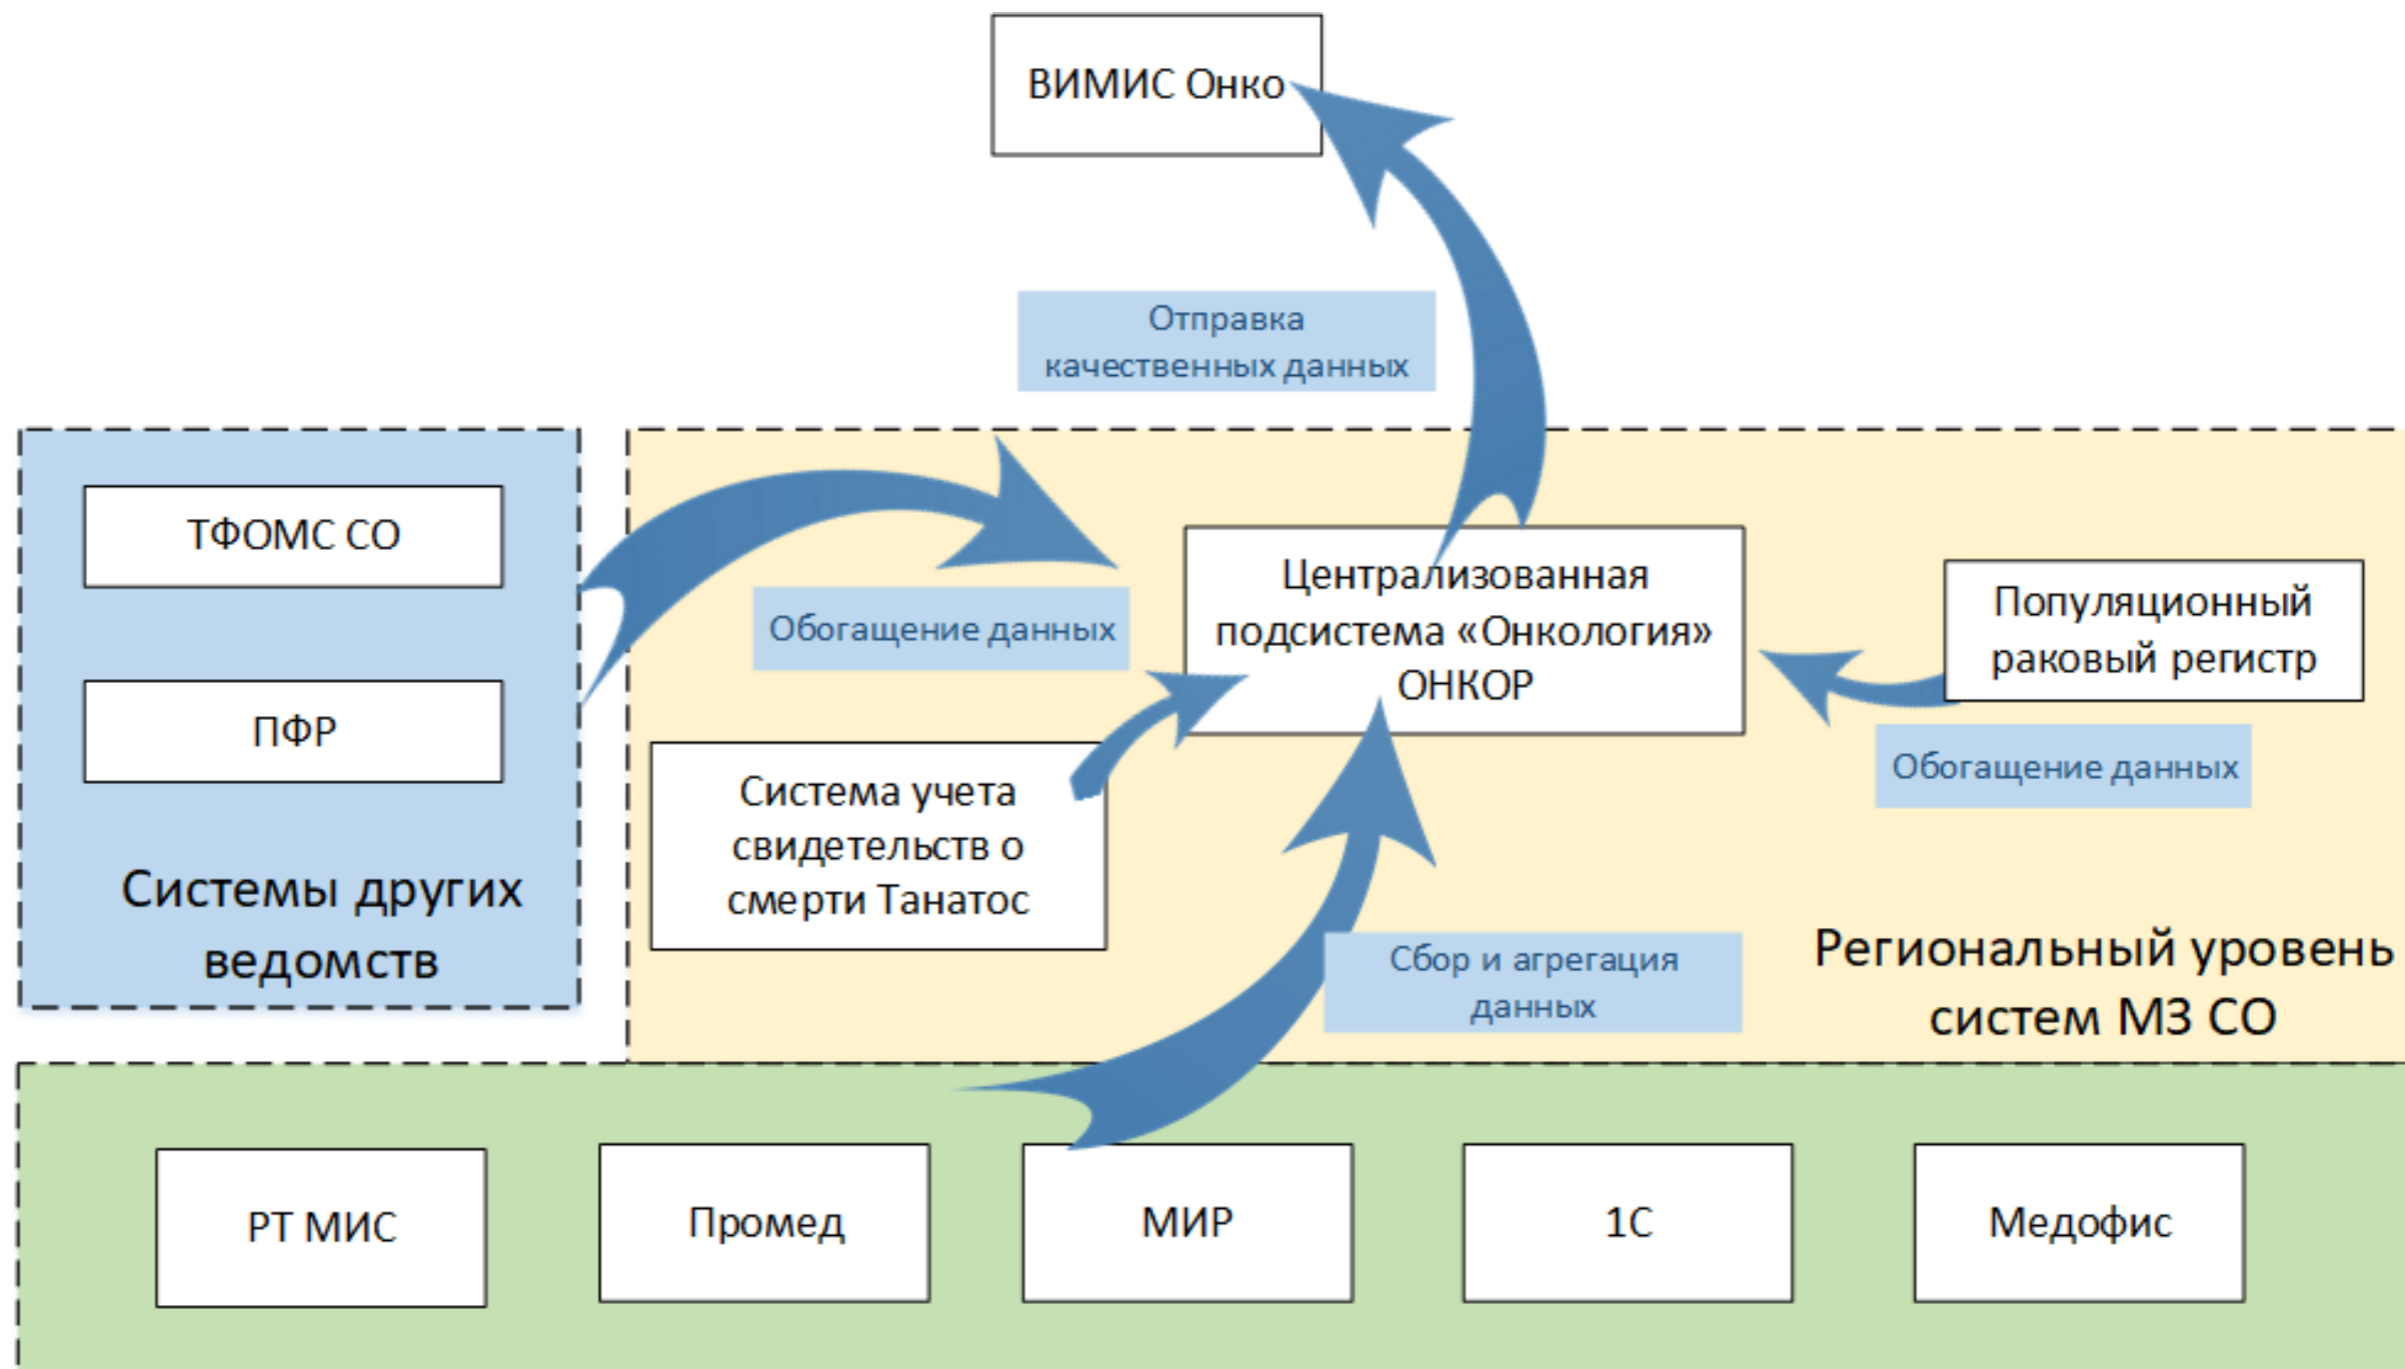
ВИМИС Онко

Отправка качественных данных

ТФОМС СО

ПФР

Системы других ведомств

Обогащение данных

Централизованная подсистема «Онкология» ОНКОР

Популяционный раковый регистр

Обогащение данных

Система учета свидетельств о смерти Танатос

Сбор и агрегация данных

Региональный уровень систем МЗ СО

РТ МИС

Промед

МИР

1С

Медофис